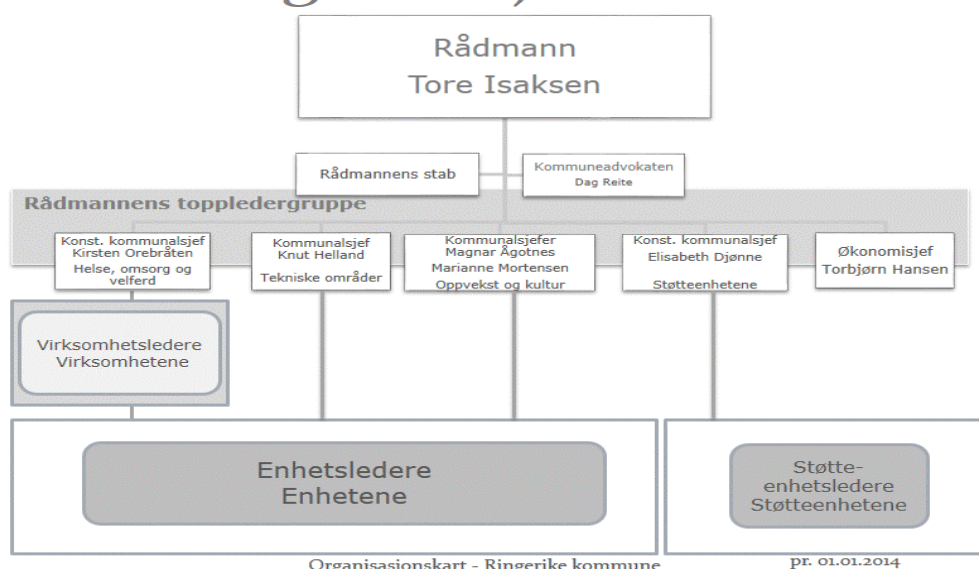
Rådmann
Tore Isaksen

Rådmannens stab

Kommuneadvokaten
Dag Reite

Rådmannens toppledergruppe

Konst. kommunalsjef
Kirsten Orebråten
Helse, omsorg og velferd

Kommunalsjef
Knut Helland
Tekniske områder

Kommunalsjefer
Magnar Ågotnes
Marianne Mortensen
Oppvekst og kultur

Konst. kommunalsjef
Elisabeth Djønne
Støtteenhetene

Økonomisjef
Torbjørn Hansen

Virksomhetsledere
Virksomhetene

Enhetsledere
Enhetene

Støtte-
enhetsledere
Støtteenhetene

Organisasjonskart - Ringerike kommune

pr. 01.01.2014